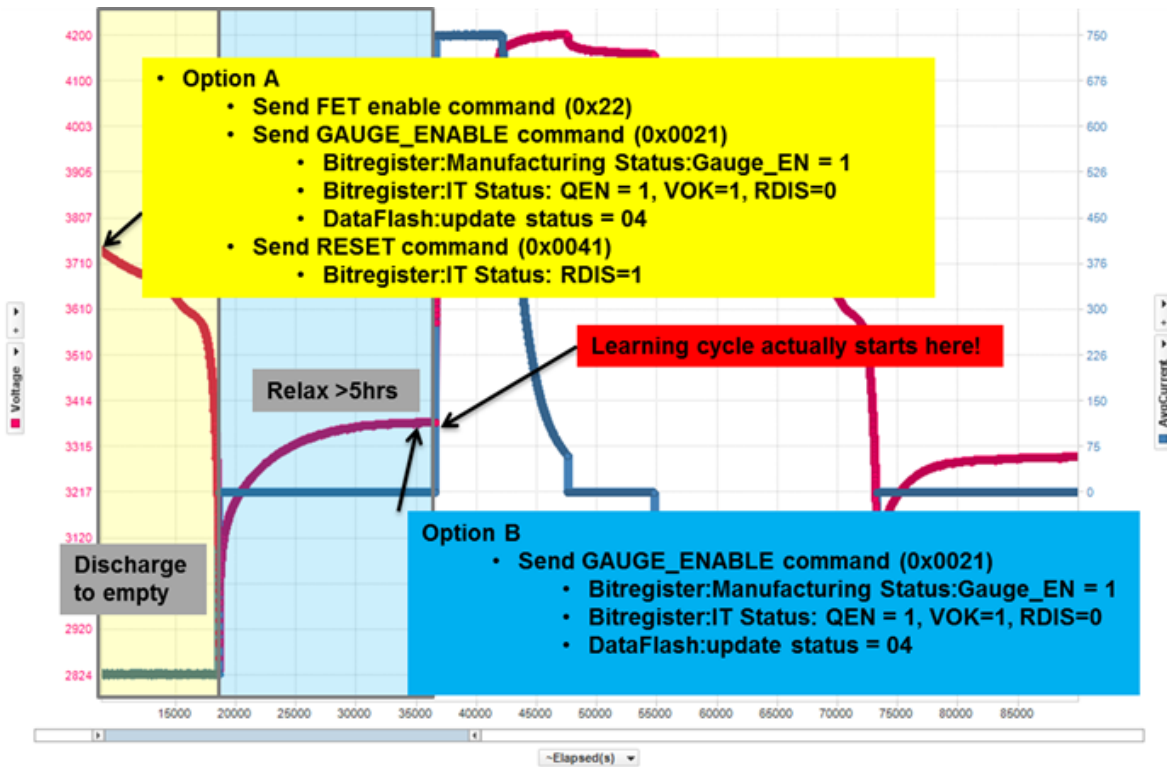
4200
4100
4003
3905
3807
3710
3610
3510
3414
3315
3217
3120
2920
2824

Voltage

750
676
600
526
450
376
300
226
150
75
0

AvgCurrent

• Option A
• Send FET enable command (0x22)
• Send GAUGE_ENABLE command (0x0021)
• Bitregister:Manufacturing Status:Gauge_EN = 1
• Bitregister:IT Status: QEN = 1, VOK=1, RDIS=0
• DataFlash:update status = 04
• Send RESET command (0x0041)
• Bitregister:IT Status: RDIS=1

Learning cycle actually starts here!

Relax >5hrs

Discharge to empty

Option B
• Send GAUGE_ENABLE command (0x0021)
• Bitregister:Manufacturing Status:Gauge_EN = 1
• Bitregister:IT Status: QEN = 1, VOK=1, RDIS=0
• DataFlash:update status = 04

15000 20000 25000 30000 35000 40000 45000 50000 55000 60000 65000 70000 75000 80000 85000

~Elapsed(s)